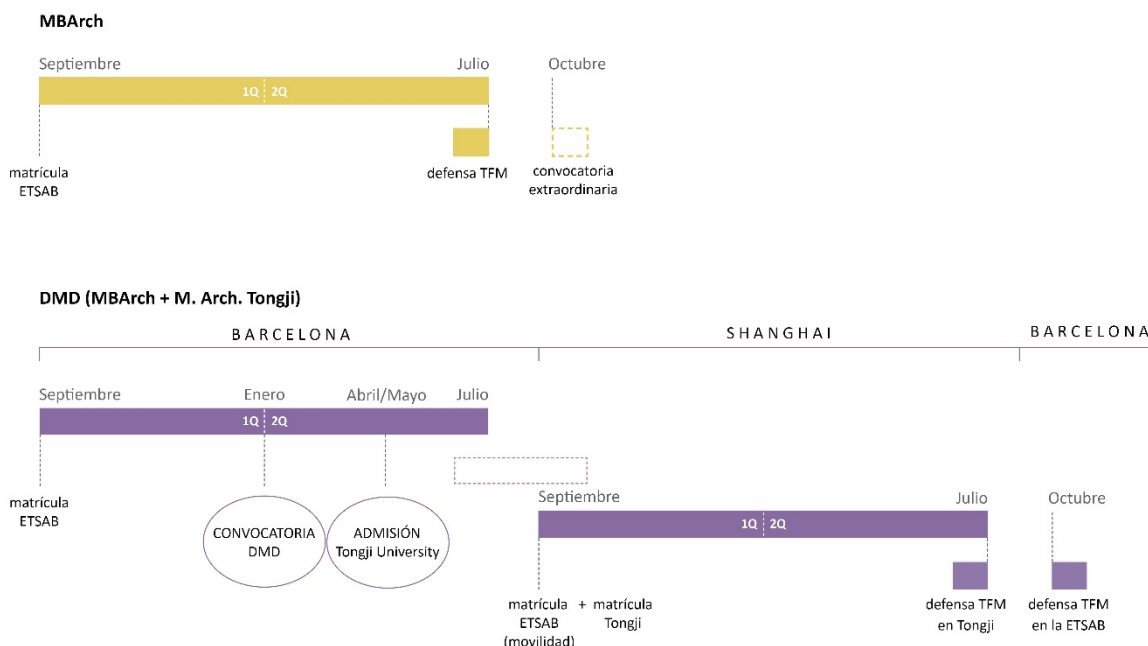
MBArch

Septiembre

Julio

Octubre

1Q

2Q

matrícula ETSAB

defensa TFM

convocatoria extraordinaria

DMD (MBArch + M. Arch. Tongji)

BARCELONA

SHANGHAI

BARCELONA

Septiembre

Enero

Abril/Mayo

Julio

1Q

2Q

matrícula ETSAB

CONVOCATORIA DMD

ADMISIÓN Tongji University

Septiembre

Julio

Octubre

1Q

2Q

matrícula ETSAB (movilidad)

+

matrícula Tongji

defensa TFM en Tongji

defensa TFM en la ETSAB